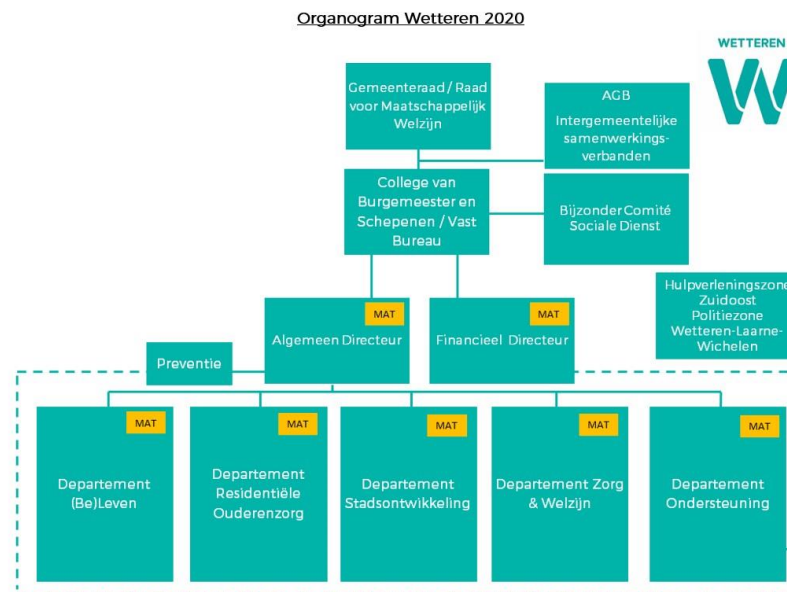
Organogram Wetteren 2020

WETTEREN

Gemeenteraad / Raad voor Maatschappelijk Welzijn

AGB
Intergemeentelijke samenwerkingsverbanden

College van Burgemeester en Schepenen / Vast Bureau

Bijzonder Comité Sociale Dienst

Hulpverleningszone Zuidoost
Politiezone Wetteren-Laarne-Wichelen

MAT
Algemeen Directeur

MAT
Financieel Directeur

Preventie

MAT
Departement (Be)Leven

MAT
Departement Residentiële Ouderenzorg

MAT
Departement Stadsontwikkeling

MAT
Departement Zorg & Welzijn

MAT
Departement Ondersteuning